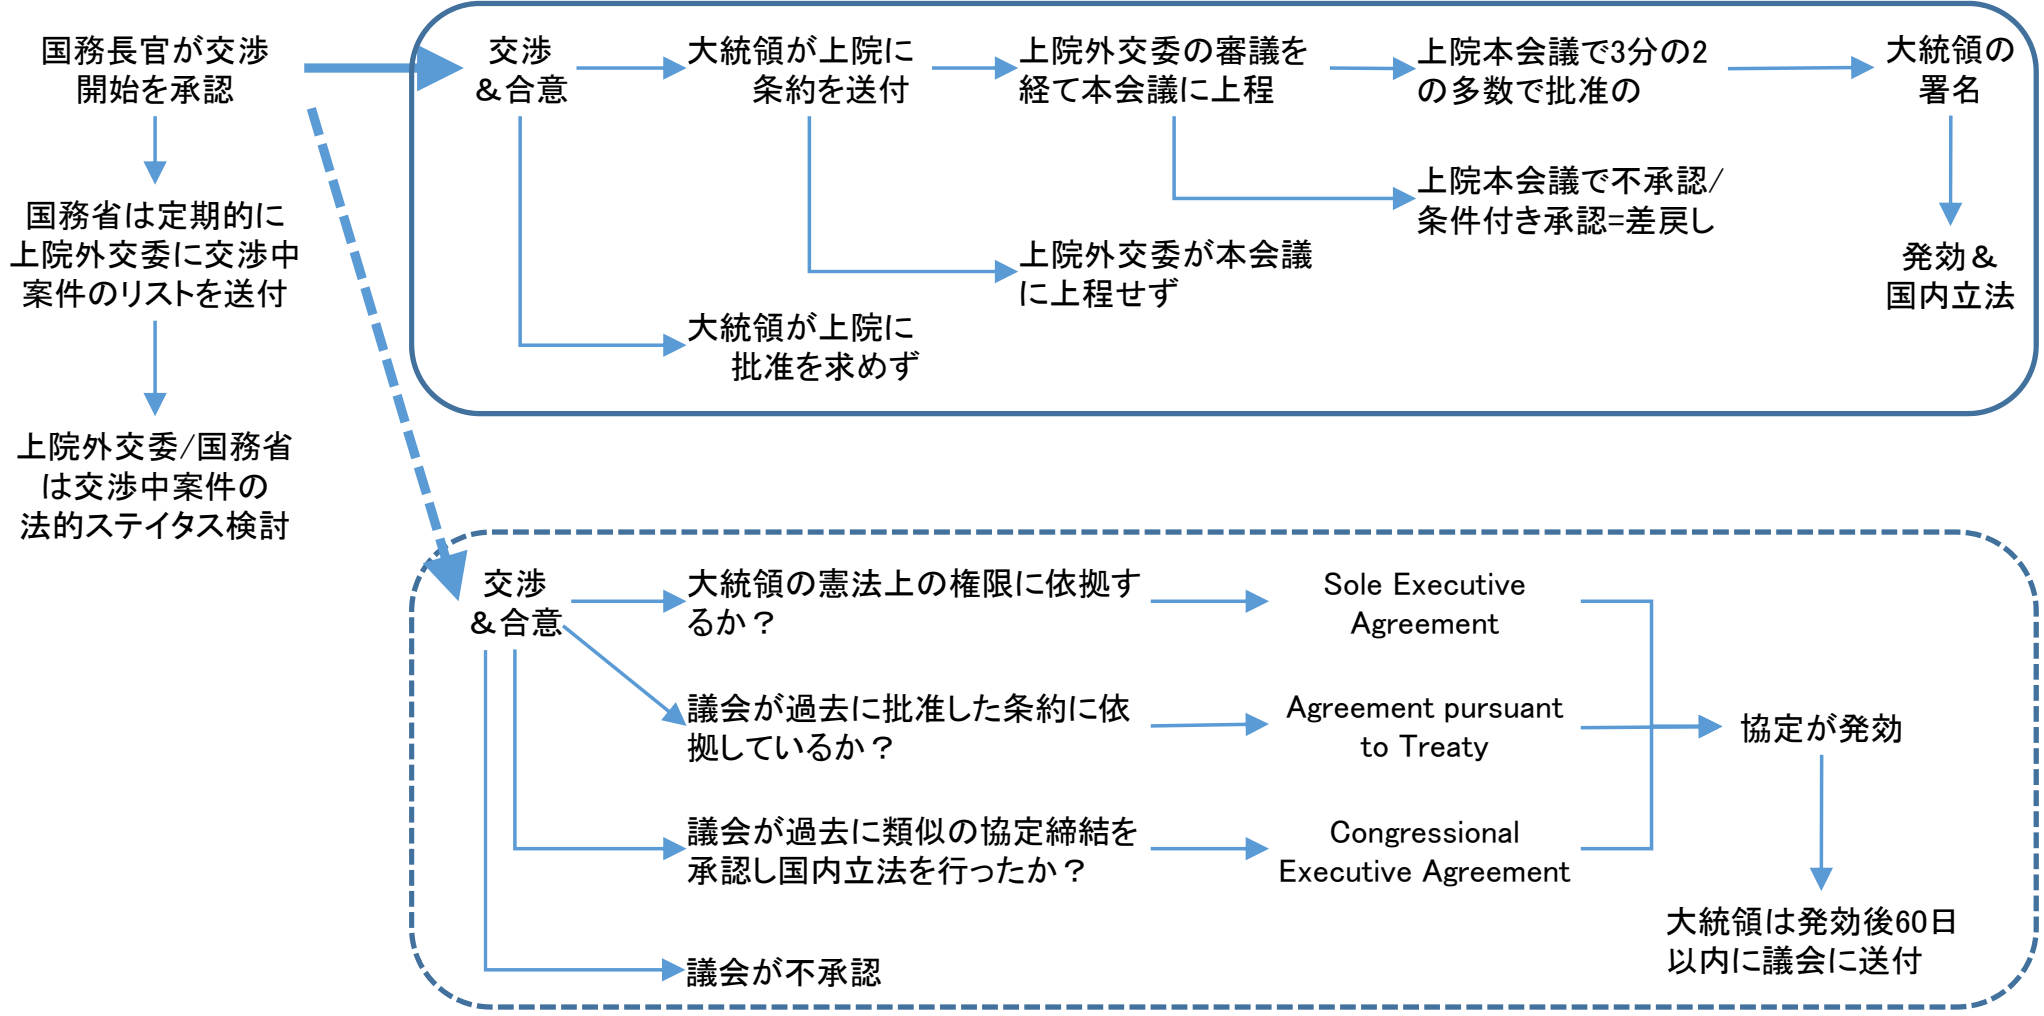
国務長官が交渉開始を承認

国務省は定期的に上院外交委に交渉中案件のリストを送付

上院外交委/国務省は交渉中案件の法的ステイタス検討

交渉＆合意

大統領が上院に条約を送付

上院外交委の審議を経て本会議に上程

上院本会議で3分の2の多数で批准の

大統領の署名

上院本会議で不承認/条件付き承認=差戻し

上院外交委が本会議に上程せず

大統領が上院に批准を求めず

発効＆国内立法

交渉＆合意

大統領の憲法上の権限に依拠するか？

Sole Executive Agreement

議会が過去に批准した条約に依拠しているか？

Agreement pursuant to Treaty

協定が発効

議会が過去に類似の協定締結を承認し国内立法を行ったか？

Congressional Executive Agreement

大統領は発効後60日以内に議会に送付

議会が不承認